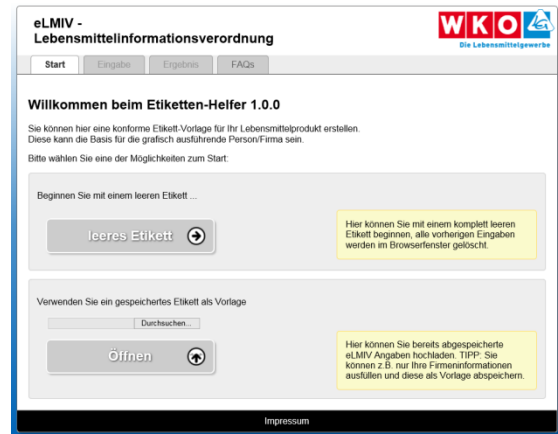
eLMIV -
Lebensmittelinformationsverordnung

WKO
Die Lebensmittelgewerbe

Start | Eingabe | Ergebnis | FAQs

Willkommen beim Etiketten-Helfer 1.0.0

Sie können hier eine konforme Etikett-Vorlage für Ihr Lebensmittelprodukt erstellen. Diese kann die Basis für die grafisch ausführende Person/Firma sein.

Bitte wählen Sie eine der Möglichkeiten zum Start:

Beginnen Sie mit einem leeren Etikett ...

leeres Etikett

Hier können Sie mit einem komplett leeren Etikett beginnen, alle vorherigen Eingaben werden im Browserfenster gelöscht.

Verwenden Sie ein gespeichertes Etikett als Vorlage

Durchsuchen...

Öffnen

Hier können Sie bereits abgespeicherte eLMIV Angaben hochladen. TIPP: Sie können z.B. nur Ihre Firmeninformationen ausfüllen und diese als Vorlage abspeichern.

Impressum